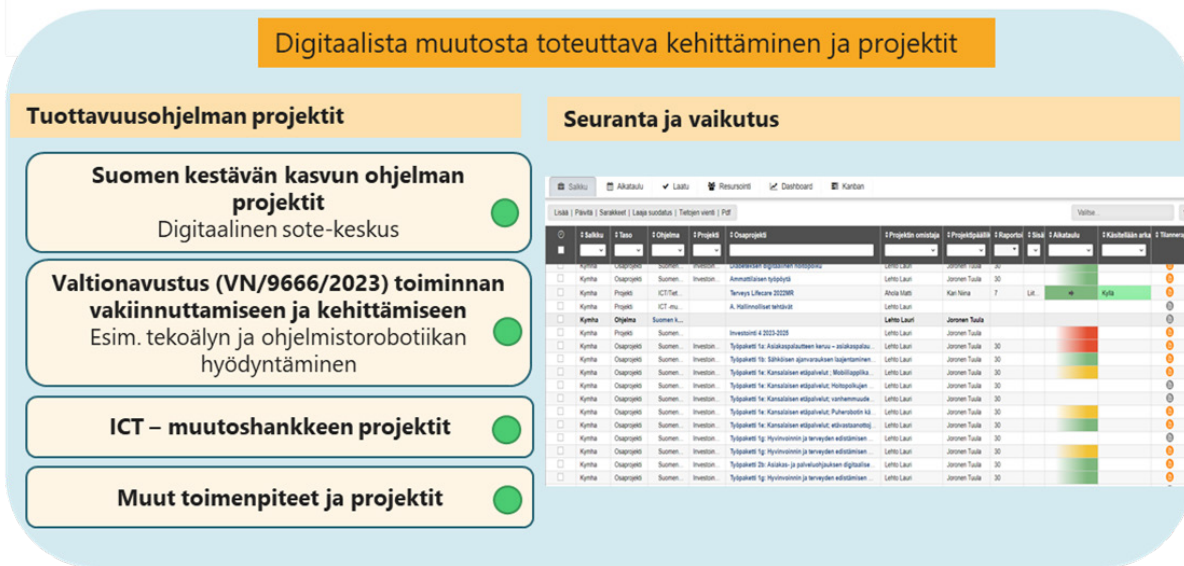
Digitaalista muutosta toteuttava kehittäminen ja projektit

Tuottavuusohjelman projektit

Suomen kestävän kasvun ohjelman projektit
Digitaalinen sote-keskus

Valtionavustus (VN/9666/2023) toiminnan vakiinnuttamiseen ja kehittämiseen
Esim. tekoälyn ja ohjelmistorobotiikan hyödyntäminen

ICT – muutoshankkeen projektit

Muut toimenpiteet ja projektit

Seuranta ja vaikutus

Salkku | Aikataulu | Laatu | Resursointi | Dashboard | Kanban

Lisää | Päivitä | Sarakkeet | Laaja suodatus | Tietojen vienti | Pdf

Valitse...

| Salkku | Taso | Ohjelma | Projekti | Osaprojekti | Projektin omistaja | Projektipäällikkö | Raportoi | Sisä | Aikataulu | Käsitellään arka | Tilanne |
|---|---|---|---|---|---|---|---|---|---|---|---|
| Kymha | Osaprojekti | Suomen... | Investoi... | Digitaalisen ... | Lehto Lauri | Joronen Tuula | 30 | | | | |
| Kymha | Osaprojekti | Suomen... | Investoi... | Ammatillisen työpöytä | Lehto Lauri | Joronen Tuula | 30 | | | | |
| Kymha | Projekti | ICT/Tiet... | | Terveys Lifecare 2022MR | Ahola Matti | Kari Nina | 7 | Lit... | | Kyllä | |
| Kymha | Projekti | ICT-mu... | | A. Hallinnolliset tehtävät | Lehto Lauri | | | | | | |
| Kymha | Ohjelma | Suomen k... | | | Lehto Lauri | Joronen Tuula | | | | | |
| Kymha | Projekti | Suomen... | | Investointi 4 2023-2025 | Lehto Lauri | Joronen Tuula | | | | | |
| Kymha | Osaprojekti | Suomen... | Investoi... | Työpaketti 1a: Asiakaspalautteen keruu – asiakaspalau... | Lehto Lauri | Joronen Tuula | 30 | | | | |
| Kymha | Osaprojekti | Suomen... | Investoi... | Työpaketti 1b: Sähköisen ajanvarauksen laajentaminen... | Lehto Lauri | Joronen Tuula | 30 | | | | |
| Kymha | Osaprojekti | Suomen... | Investoi... | Työpaketti 1e: Kansalaisen etäpalvelut; Mobiilisovellu... | Lehto Lauri | Joronen Tuula | 30 | | | | |
| Kymha | Osaprojekti | Suomen... | Investoi... | Työpaketti 1e: Kansalaisen etäpalvelut; Hoitopolkujen ... | Lehto Lauri | Joronen Tuula | 30 | | | | |
| Kymha | Osaprojekti | Suomen... | Investoi... | Työpaketti 1e: Kansalaisen etäpalvelut; vanhemmuude... | Lehto Lauri | Joronen Tuula | 30 | | | | |
| Kymha | Osaprojekti | Suomen... | Investoi... | Työpaketti 1e: Kansalaisen etäpalvelut; Puhersobotin kä... | Lehto Lauri | Joronen Tuula | 30 | | | | |
| Kymha | Osaprojekti | Suomen... | Investoi... | Työpaketti 1e: Kansalaisen etäpalvelut; etävastaanott... | Lehto Lauri | Joronen Tuula | 30 | | | | |
| Kymha | Osaprojekti | Suomen... | Investoi... | Työpaketti 1g: Hyvinvoinnin ja terveyden edistämisen ... | Lehto Lauri | Joronen Tuula | 30 | | | | |
| Kymha | Osaprojekti | Suomen... | Investoi... | Työpaketti 1g: Hyvinvoinnin ja terveyden edistämisen ... | Lehto Lauri | Joronen Tuula | 30 | | | | |
| Kymha | Osaprojekti | Suomen... | Investoi... | Työpaketti 2b: Asiakas- ja palveluohjauksen digitalise... | Lehto Lauri | Joronen Tuula | 30 | | | | |
| Kymha | Osaprojekti | Suomen... | Investoi... | Työpaketti 1g: Hyvinvoinnin ja terveyden edistämisen ... | Lehto Lauri | Joronen Tuula | 30 | | | | |